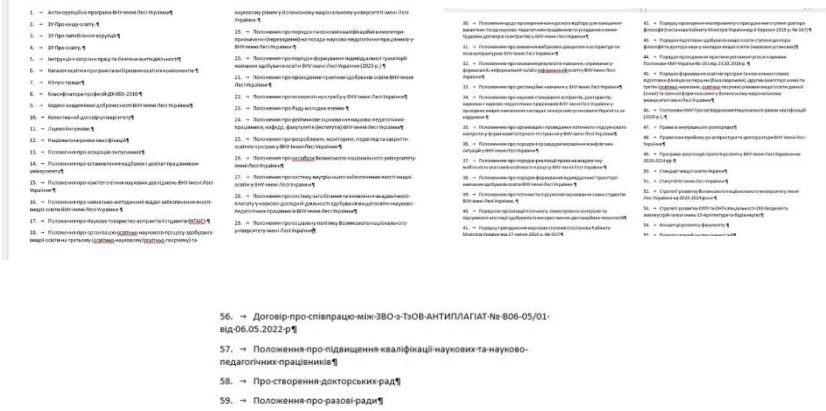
1. → Антикорупційна програма ВНУ імені Лесі Українки¶
2. → ЗУ Про вищу освіту¶
3. → ЗУ Про запобігання корупції¶
4. → ЗУ Про освіту¶
5. → Інструкція з охорони праці та безпеки життєдіяльності¶
6. → Каталог освітніх програм та вибіркових освітніх компонентів¶
7. → КЗ про працю¶
8. → Класифікатор професій ДК 003-2010¶
9. → Кодекс академічної доброчесності ВНУ імені Лесі Українки¶
10. → Колективний договір університету¶
11. → Ліцензійні умови¶
12. → Національна рамка кваліфікацій¶
13. → Положення про асоціацію випускників¶
14. → Положення про встановлення надбавок і доплат працівникам університету¶
15. → Положення про гарантування якості освіти у ВНУ імені Лесі Українки¶
16. → Положення про наукову діяльність ВНУ імені Лесі Українки¶
17. → Положення про Наукове товариство аспірантів і студентів (НТАС)¶
18. → Положення про організацію освітнього процесу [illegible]
19. → Положення про порядок призначення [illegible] Лесі Українки¶
20. → Положення про порядок формування індивідуальної траєкторії навчання здобувачів освіти ВНУ імені Лесі Українки (2023 р.)¶
21. → Положення про проведення практики здобувачів освіти ВНУ імені Лесі Українки¶
22. → Положення про психологічну службу ВНУ імені Лесі Українки¶
23. → Положення про Раду молодих вчених¶
24. → Положення про рейтингове оцінювання науково-педагогічних працівників, кафедр, факультетів (інститутів) ВНУ імені Лесі Українки¶
25. → Положення про розроблення, моніторинг, перегляд та закриття освітніх програм у ВНУ імені Лесі Українки¶
26. → Положення про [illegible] Волинського національного університету імені Лесі Українки¶
27. → Положення про систему внутрішнього забезпечення якості вищої освіти у ВНУ імені Лесі Українки¶
28. → Положення про систему запобігання та виявлення академічного плагіату у науково-дослідних роботах здобувачів вищої освіти і науково-педагогічних працівників у ВНУ імені Лесі Українки¶
29. → Положення про спеціальну політику Волинського національного університету імені Лесі Українки¶
30. → Положення щодо проведення конкурсного відбору для заміщення вакантних посад науково-педагогічних працівників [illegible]
31. → Положення про визнання результатів навчання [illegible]
32. → Положення про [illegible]
33. → Положення про дистанційне навчання у ВНУ імені Лесі Українки¶
34. → Положення про порядок підготовки аспірантів, докторантів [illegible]
35. → Положення про організацію і проведення поточного і підсумкового контролю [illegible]
36. → Положення про порядок організації вирішення конфліктних ситуацій у ВНУ імені Лесі Українки¶
37. → Положення про порядок реалізації права на академічну мобільність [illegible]
38. → Положення про порядок формування індивідуальної траєкторії навчання здобувачів освіти ВНУ імені Лесі Українки¶
39. → Положення про політику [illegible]
40. → Порядок організації поточного, семестрового контролю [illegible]
41. → Порядок присудження наукових ступенів (Постанова Кабінету Міністрів України від 17 лютого 2016 р. № 167)¶
42. → Порядок підготовки здобувачів вищої освіти ступеня доктора філософії та доктора наук у закладах вищої освіти (наукових установах)¶
43. → Порядок проведення практики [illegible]
44. → Порядок формування освітніх програм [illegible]
45. → Постанова КМУ Про затвердження Національної рамки кваліфікацій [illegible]
46. → Правила внутрішнього розпорядку¶
47. → Правила прийому до аспірантури та докторантури ВНУ імені Лесі Українки¶
48. → Програма розвитку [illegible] 2020-2024 рр.¶
49. → Стандарт вищої освіти України¶
50. → Статут ВНУ імені Лесі Українки¶
51. → Стратегія розвитку Волинського національного університету імені Лесі Українки на 2020-2024 роки¶
52. → Стратегія розвитку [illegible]
53. → Концепція розвитку факультету¶
54. → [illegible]
56. → Договір·між·ЗВО·з·ТзОВ·АНТИПЛАГІАТ·№·В06-05/01·від·06.05.2022·р¶
57. → Положення·про·підвищення·кваліфікації·наукових·та·науково-педагогічних·працівників¶
58. → Про·створення·докторських·рад¶
59. → Положення·про·разові·ради¶